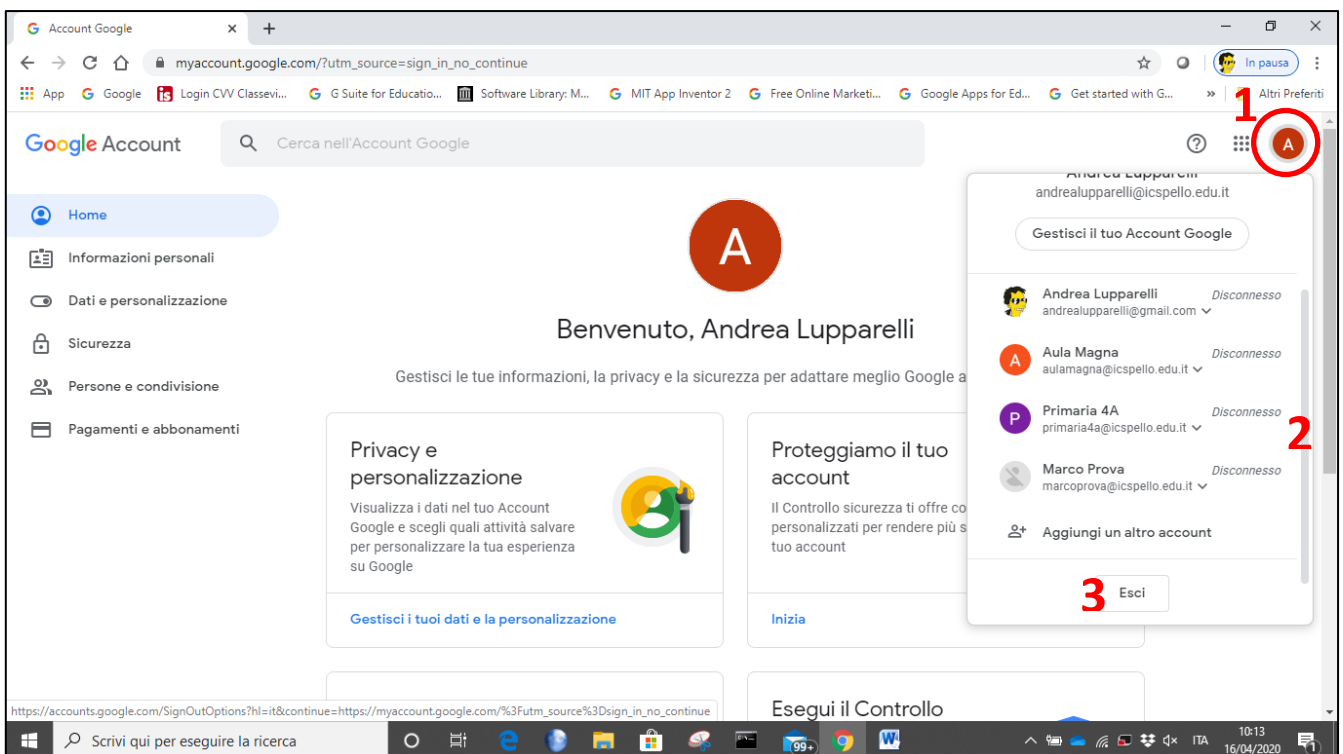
Account Google

myaccount.google.com/?utm_source=sign_in_no_continue

In pausa

App Google Login CVV Classevi... G Suite for Educatio... Software Library: M... MIT App Inventor 2 Free Online Marketi... Google Apps for Ed... Get started with G... » Altri Preferiti

Google Account

Cerca nell'Account Google

1

A

Andrea Lupparelli
andrealupparelli@icspello.edu.it

Gestisci il tuo Account Google

Andrea Lupparelli
andrealupparelli@gmail.com
Disconnesso

Aula Magna
aulamagna@icspello.edu.it
Disconnesso

Primaria 4A
primaria4a@icspello.edu.it
Disconnesso

Marco Prova
marcoprova@icspello.edu.it
Disconnesso

2

Aggiungi un altro account

3 Esci

Home
Informazioni personali
Dati e personalizzazione
Sicurezza
Persone e condivisione
Pagamenti e abbonamenti

A

Benvenuto, Andrea Lupparelli

Gestisci le tue informazioni, la privacy e la sicurezza per adattare meglio Google a

Privacy e personalizzazione
Visualizza i dati nel tuo Account Google e scegli quali attività salvare per personalizzare la tua esperienza su Google

Gestisci i tuoi dati e la personalizzazione

Proteggiamo il tuo account
Il Controllo sicurezza ti offre co personalizzati per rendere più s tuo account

Inizia

Esegui il Controllo

https://accounts.google.com/SignOutOptions?hl=it&continue=https://myaccount.google.com/%3Futm_source%3Dsign_in_no_continue

Scrivi qui per eseguire la ricerca

99+

ITA 10:13 16/04/2020